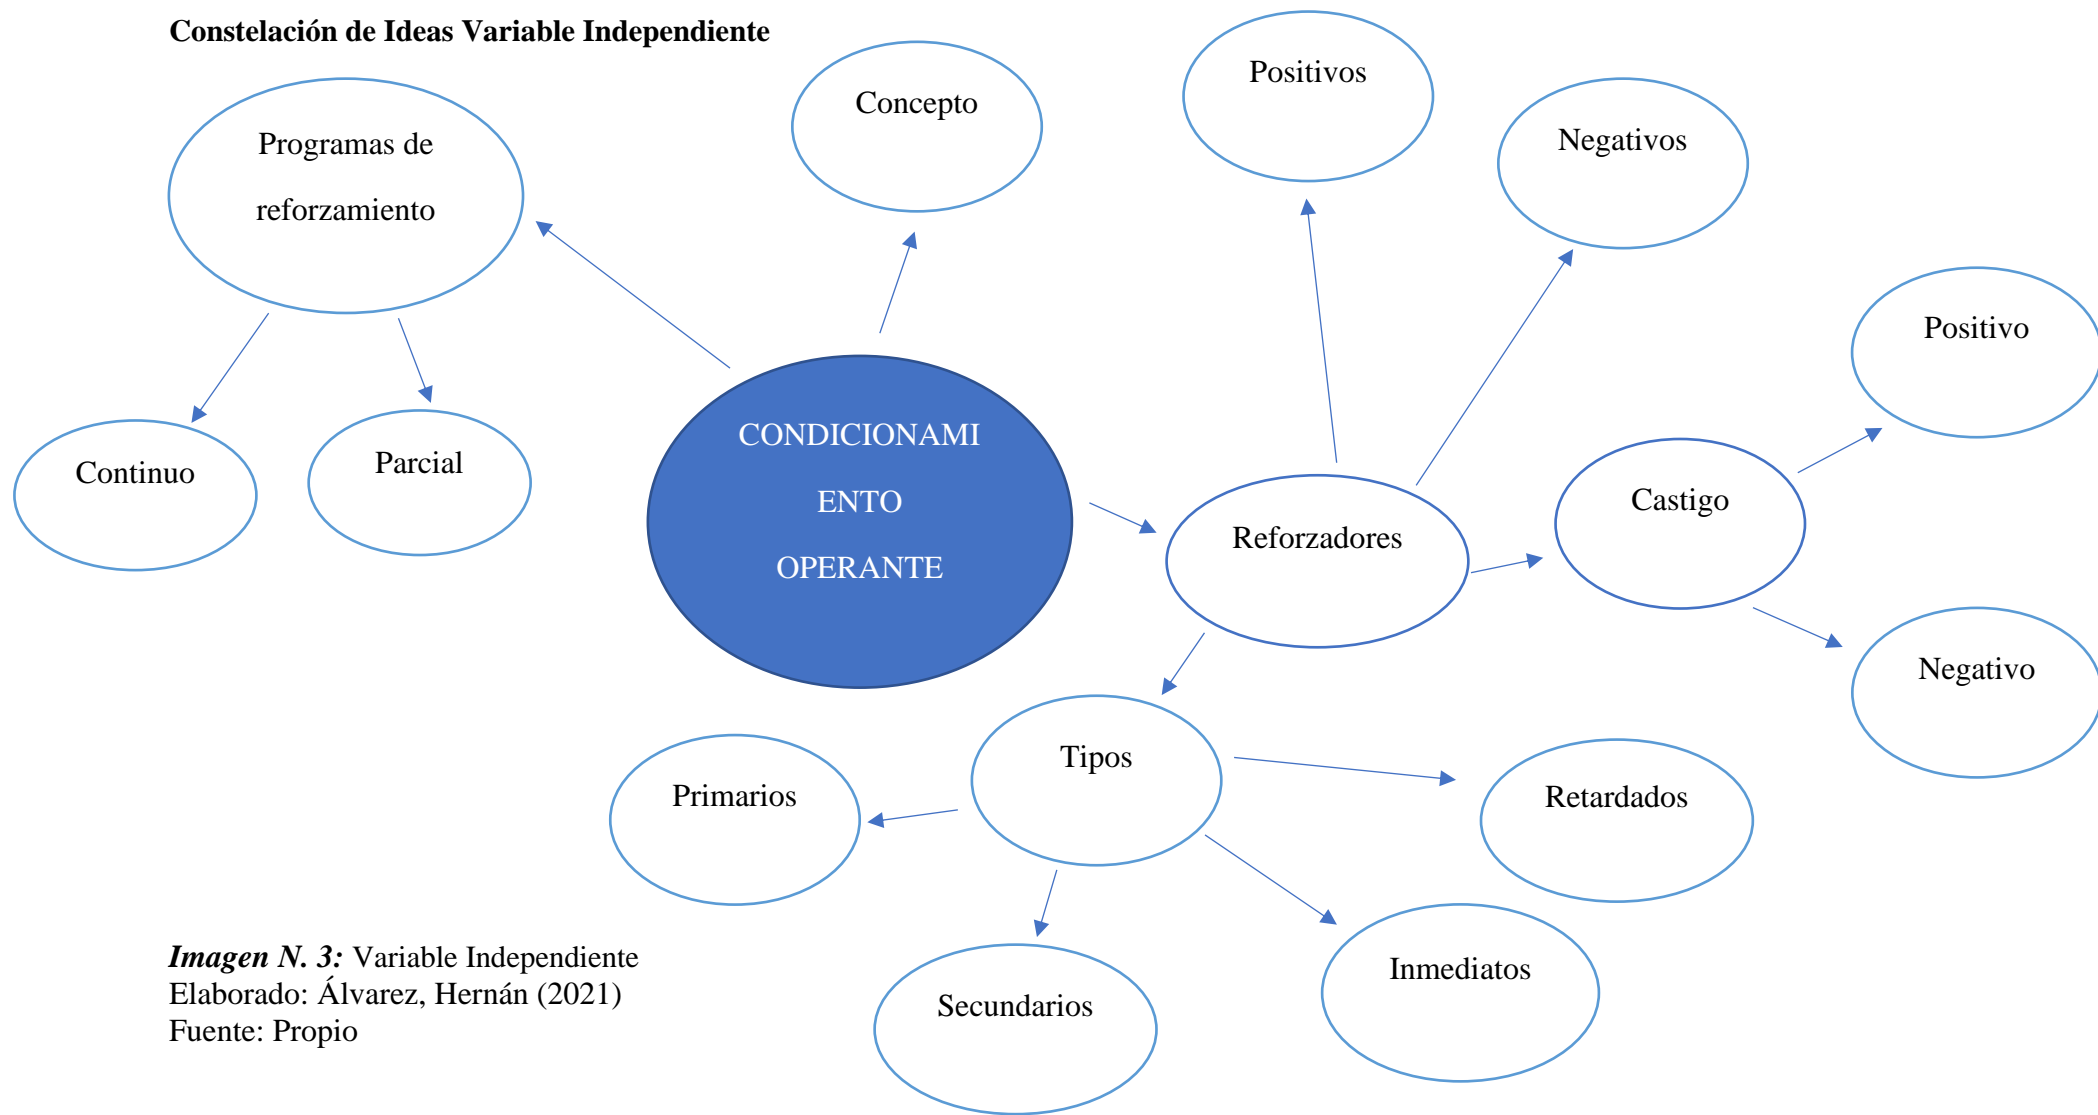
Constelación de Ideas Variable Independiente

Programas de reforzamiento

Concepto

Positivos

Negativos

Positivo

Continuo

Parcial

CONDICIONAMI ENTO OPERANTE

Reforzadores

Castigo

Negativo

Tipos

Primarios

Retardados

Secundarios

Inmediatos

*Imagen N. 3:* Variable Independiente
Elaborado: Álvarez, Hernán (2021)
Fuente: Propio